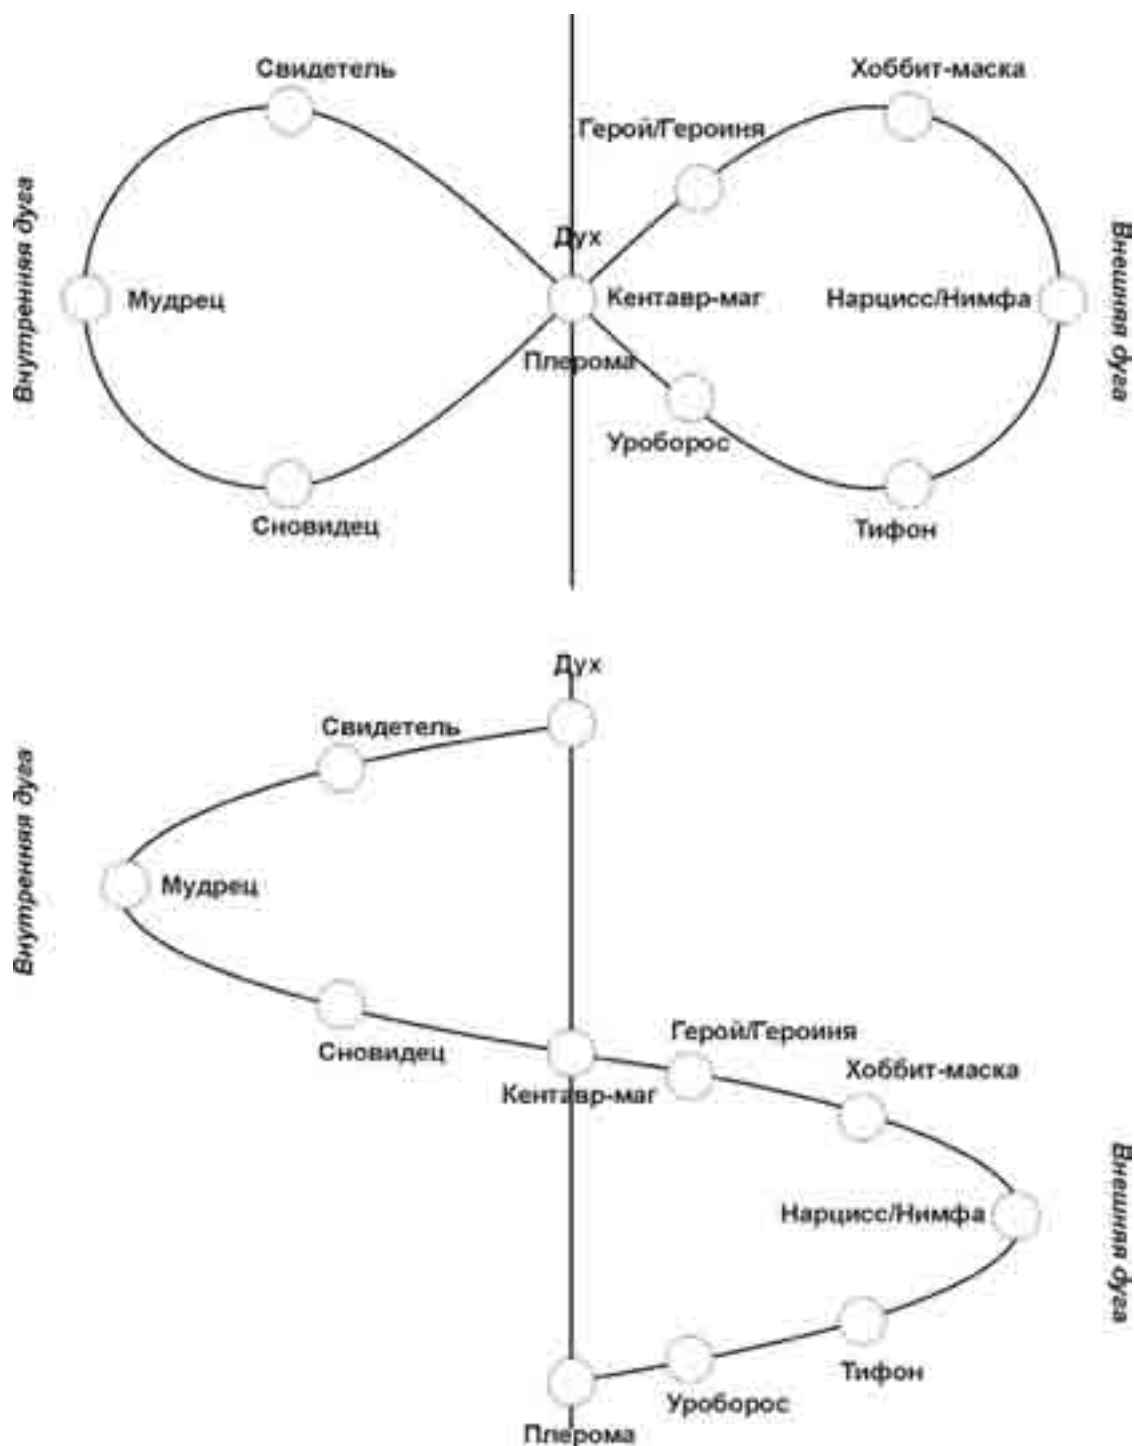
Свидетель

Хоббит-маска

Герой/Героиня

Внутренняя дуга

Дух

Внешняя дуга

Мудрец

Кентавр-маг

Нарцисс/Нимфа

Плерома

Уроборос

Сновидец

Тифон

Дух

Свидетель

Внутренняя дуга

Мудрец

Герой/Героиня

Сновидец

Кентавр-маг

Хоббит-маска

Внешняя дуга

Нарцисс/Нимфа

Тифон

Уроборос

Плерома